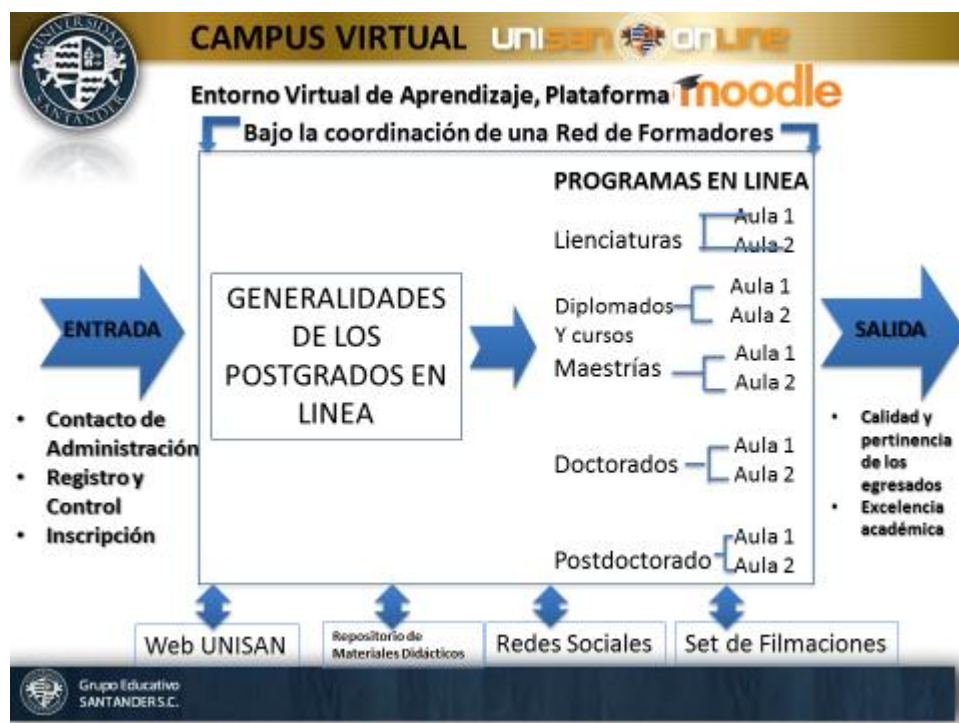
UNIVERSIDAD SANTANDER

CAMPUS VIRTUAL unisan online

Entorno Virtual de Aprendizaje, Plataforma moodle

Bajo la coordinación de una Red de Formadores

ENTRADA

- Contacto de Administración
- Registro y Control
- Inscripción

GENERALIDADES DE LOS POSTGRADOS EN LINEA

PROGRAMAS EN LINEA

Lienciaturas Aula 1 Aula 2

Diplomados Y cursos Aula 1 Aula 2

Maestrías Aula 1 Aula 2

Doctorados Aula 1 Aula 2

Postdoctorado Aula 1 Aula 2

SALIDA

- Calidad y pertinencia de los egresados
- Excelencia académica

Web UNISAN

Repositorio de Materiales Didácticos

Redes Sociales

Set de Filmaciones

Grupo Educativo SANTANDER S.C.